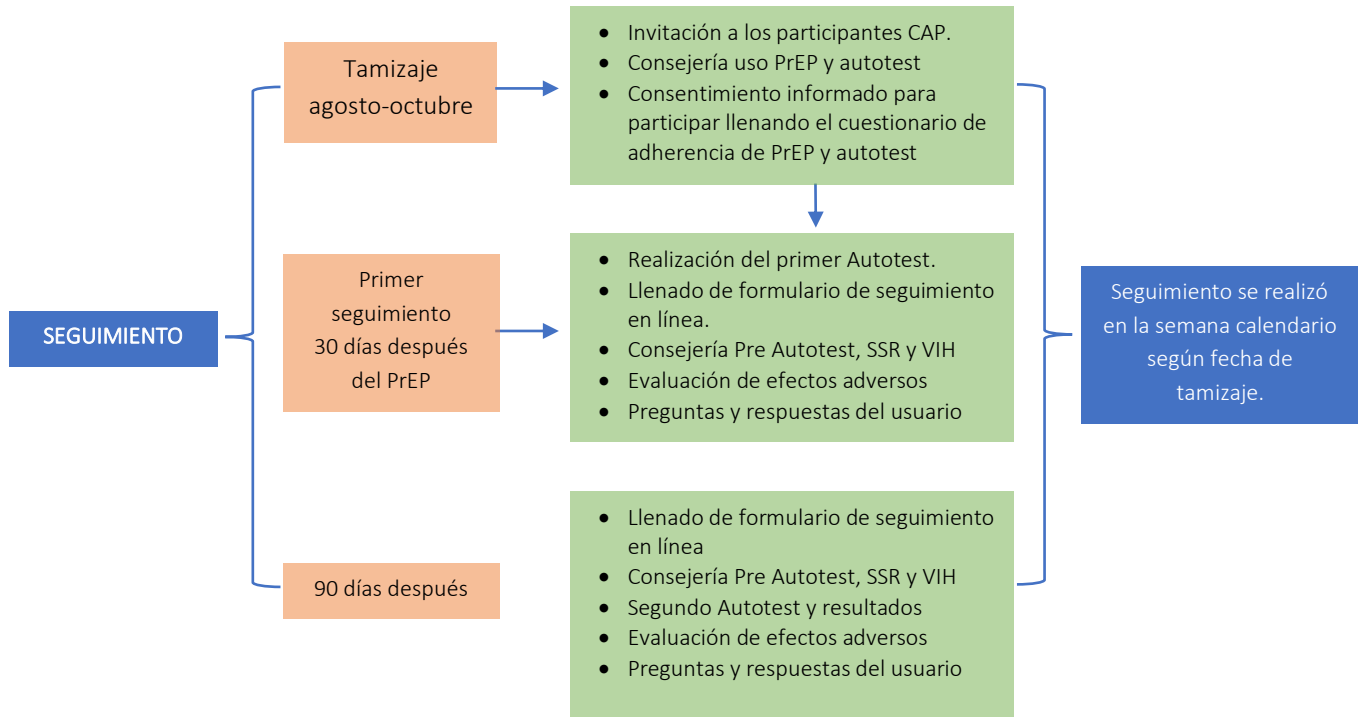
SEGUIMIENTO

Tamizaje agosto-octubre

- Invitación a los participantes CAP.
- Consejería uso PrEP y autotest
- Consentimiento informado para participar llenando el cuestionario de adherencia de PrEP y autotest

Primer seguimiento 30 días después del PrEP

- Realización del primer Autotest.
- Llenado de formulario de seguimiento en línea.
- Consejería Pre Autotest, SSR y VIH
- Evaluación de efectos adversos
- Preguntas y respuestas del usuario

90 días después

- Llenado de formulario de seguimiento en línea
- Consejería Pre Autotest, SSR y VIH
- Segundo Autotest y resultados
- Evaluación de efectos adversos
- Preguntas y respuestas del usuario

Seguimiento se realizó en la semana calendario según fecha de tamizaje.